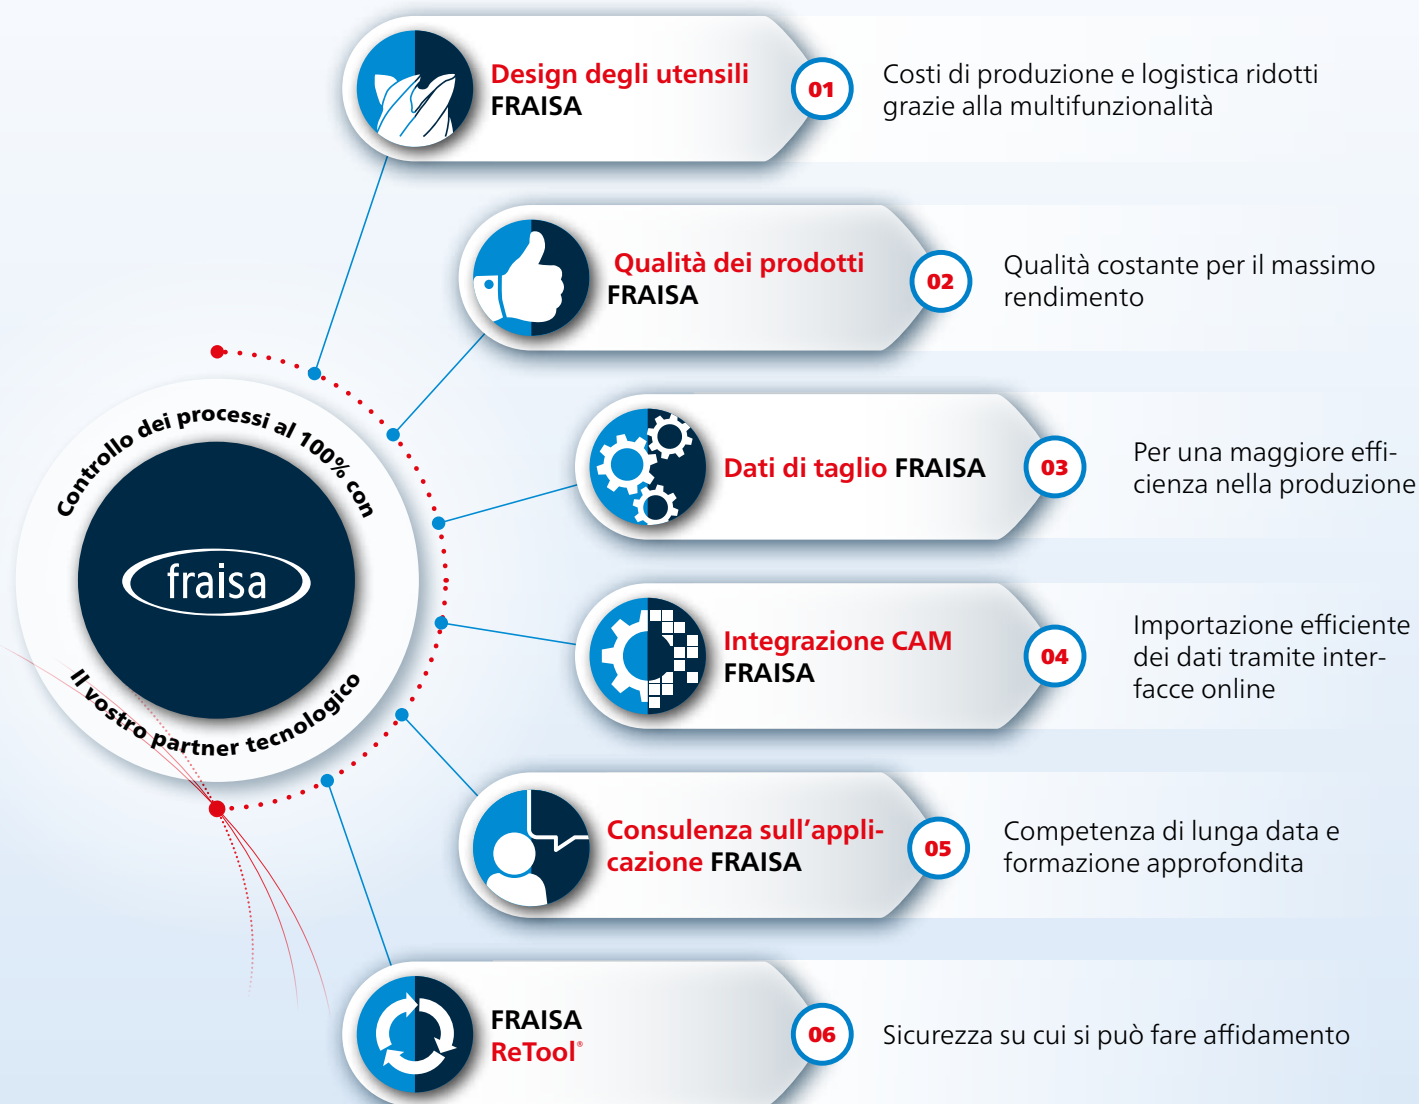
Controllo dei processi al 100% con

fraisa

Il vostro partner tecnologico

Design degli utensili FRAISA

01

Costi di produzione e logistica ridotti grazie alla multifunzionalità

Qualità dei prodotti FRAISA

02

Qualità costante per il massimo rendimento

Dati di taglio FRAISA

03

Per una maggiore efficienza nella produzione

Integrazione CAM FRAISA

04

Importazione efficiente dei dati tramite interfacce online

Consulenza sull'applicazione FRAISA

05

Competenza di lunga data e formazione approfondita

FRAISA ReTool®

06

Sicurezza su cui si può fare affidamento